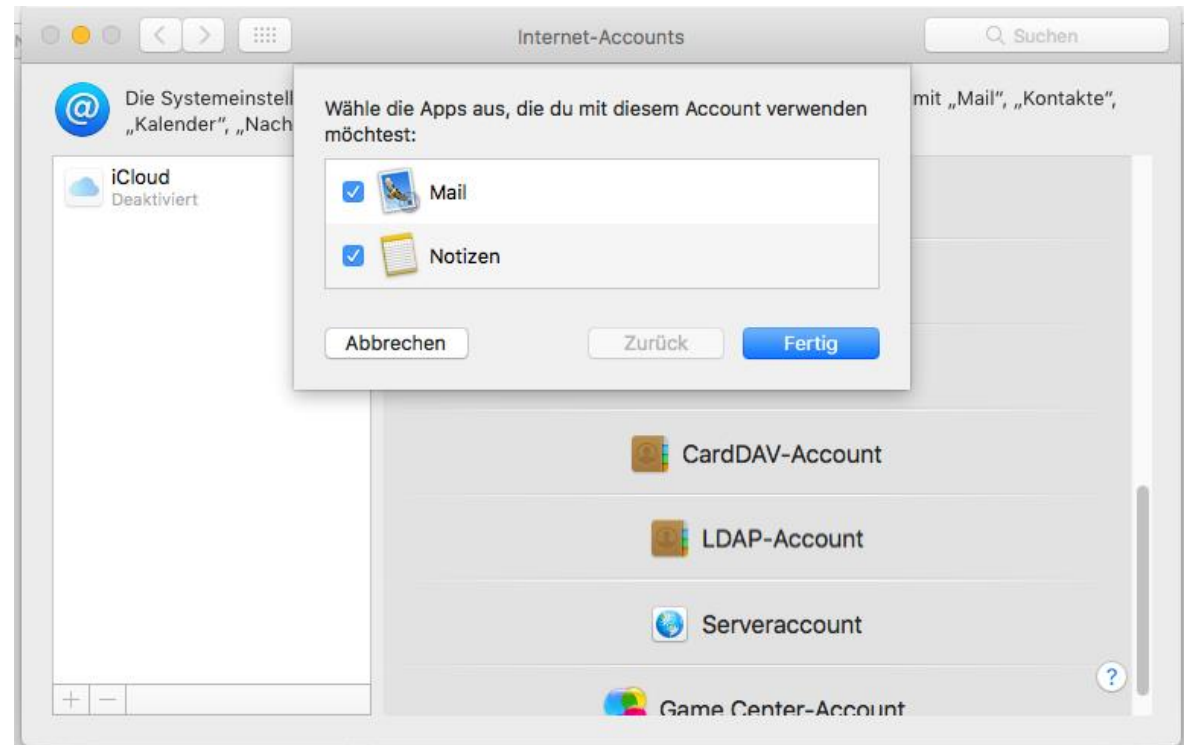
Internet-Accounts

Suchen

Die Systemeinstell „Kalender", „Nach

mit „Mail", „Kontakte",

iCloud
Deaktiviert

Wähle die Apps aus, die du mit diesem Account verwenden möchtest:

Mail

Notizen

Abbrechen

Zurück

Fertig

CardDAV-Account

LDAP-Account

Serveraccount

Game Center-Account

+ −

?